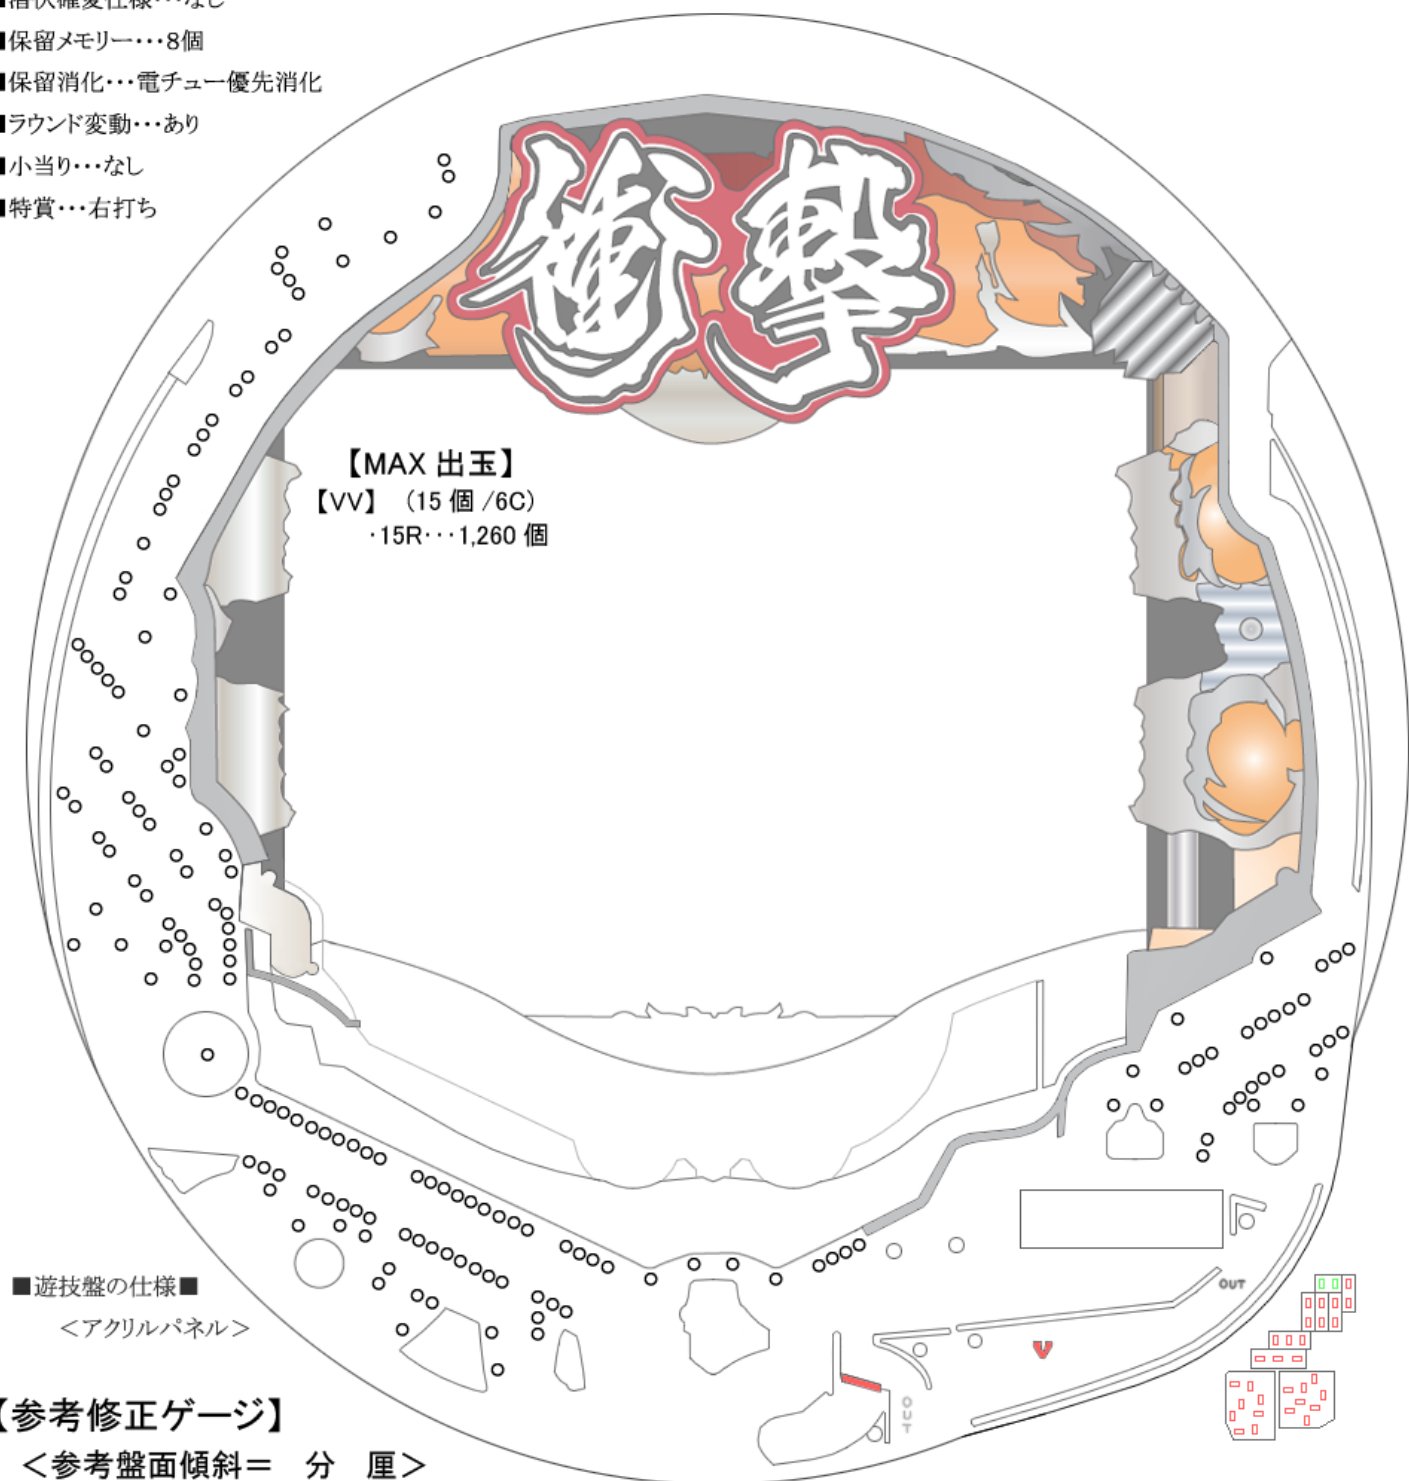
■潜伏確変仕様・・・なし
■保留メモリー・・・8個
■保留消化・・・電チュー優先消化
■ラウンド変動・・・あり
■小当り・・・なし
■特賞・・・右打ち

衝撃

【MAX 出玉】
【VV】 (15 個 /6C)
・15R・・・1,260 個

OUT
V
OUT

■遊技盤の仕様■
<アクリルパネル>

【参考修正ゲージ】
<参考盤面傾斜＝ 分 厘>